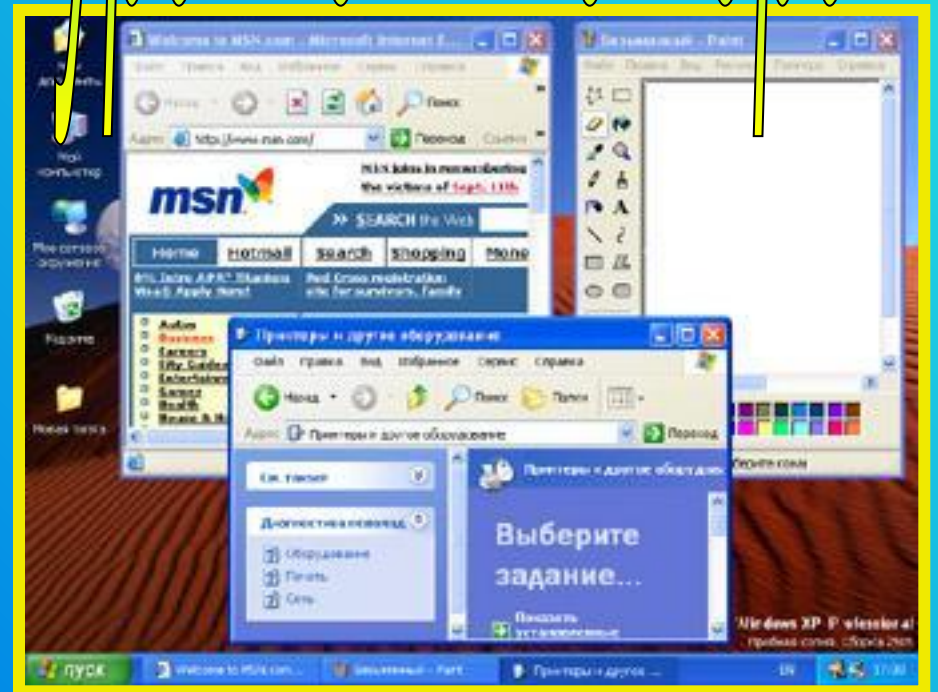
Мои документы

Мой компьютер

Мое сетевое окружение

Корзина

Новая папка

Welcome to MSN.com - Microsoft Internet E...

Файл Правка Вид Избранное Сервис Справка

Назад Поиск

Адрес http://www.msn.com/ Переход Ссылки

msn

MSN Joins in remembering the victims of Sept. 11th

SEARCH the Web

Home Hotmail Search Shopping Mone

Red Cross registration site for survivors, family

Autos
Business
Careers
Fifty Guide
Entertainment
Games
Health
House & Home

Безымянный - Paint

Файл Правка Вид Рисунок Палитра Справка

Принтеры и другое оборудование

Файл Правка Вид Избранное Сервис Справка

Назад Поиск Папки

Адрес Принтеры и другое оборудование Переход

См. также

Диагностика неполадок

Оборудование

Печать

Сеть

Принтеры и другое оборудование

Выберите задание...

Показать установленные

Windows XP Professional

Пробная копия. Сборка 2600

пуск

Welcome to MSN.com...

Безымянный - Paint

Принтеры и другое ...

EN

17:30